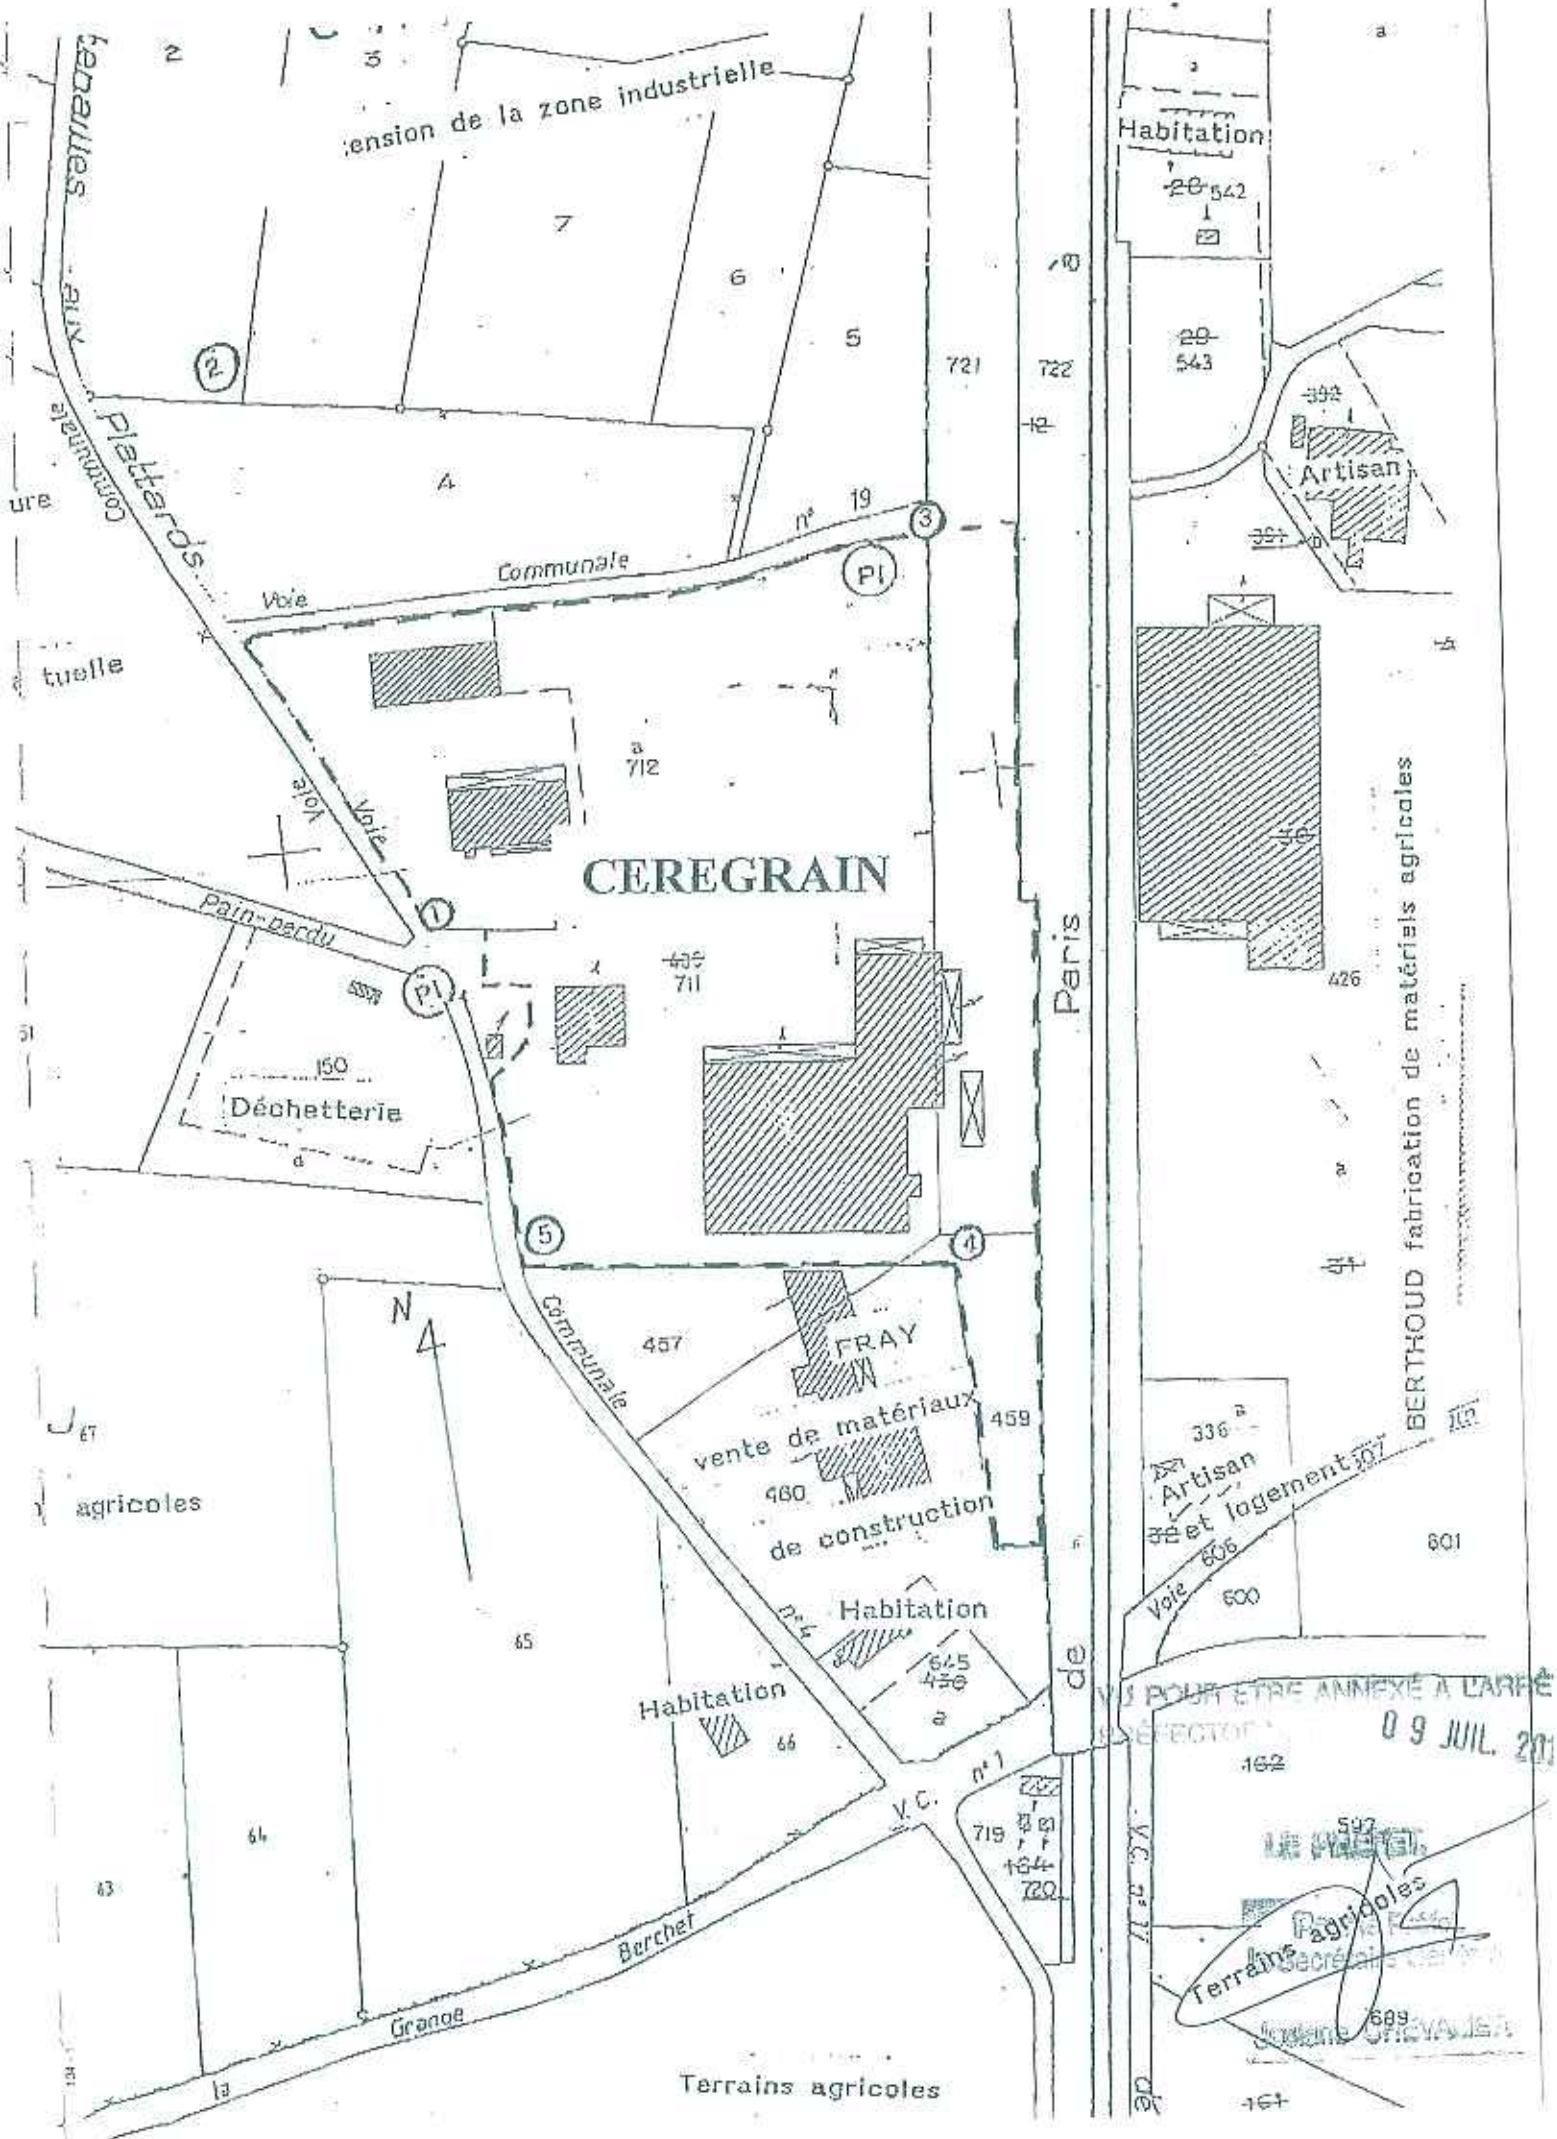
Chemin aux Plattards
Voie Communale
:ension de la zone industrielle
2
7
6
5
4
3
19
n° 19
Voie Communale
PI
721
722
Habitation
20 542
20 543
392
Artisan
391
ure
tuelle
a
712
Voie
Voie
CERECRAIN
1
Pain-perdu
PI
439
711
150
Déchetterie
5
4
N
457
Communale
FRAY
vente de matériaux
459
460
de construction
Habitation
645
439
a
Habitation
66
65
64
63
67
agricoles
n° 1
V.C.
719
164
720
Berchet
Grange
la
Terrains agricoles
Paris
de
426
BERTHOUD fabrication de matériels agricoles
a
336
Artisan
et logement
Voie 606
600
601
V.C. n° 17
VU POUR ETRE ANNEXÉ A L'ARRÊ
PRÉFECTO
09 JUIL. 20
162
597
LE PRÉFET
Terrains agricoles
Secrétaire Général
689
Josiane CHEVALIER
161